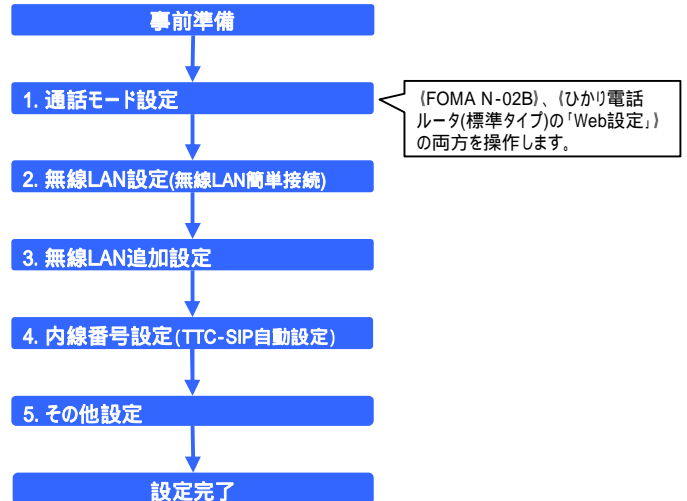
事前準備

1. 通話モード設定

《FOMA N-02B》、《ひかり電話ルータ(標準タイプ)の「Web設定」》の両方を操作します。

2. 無線LAN設定(無線LAN簡単接続)

3. 無線LAN追加設定

4. 内線番号設定(TTC-SIP自動設定)

5. その他設定

設定完了